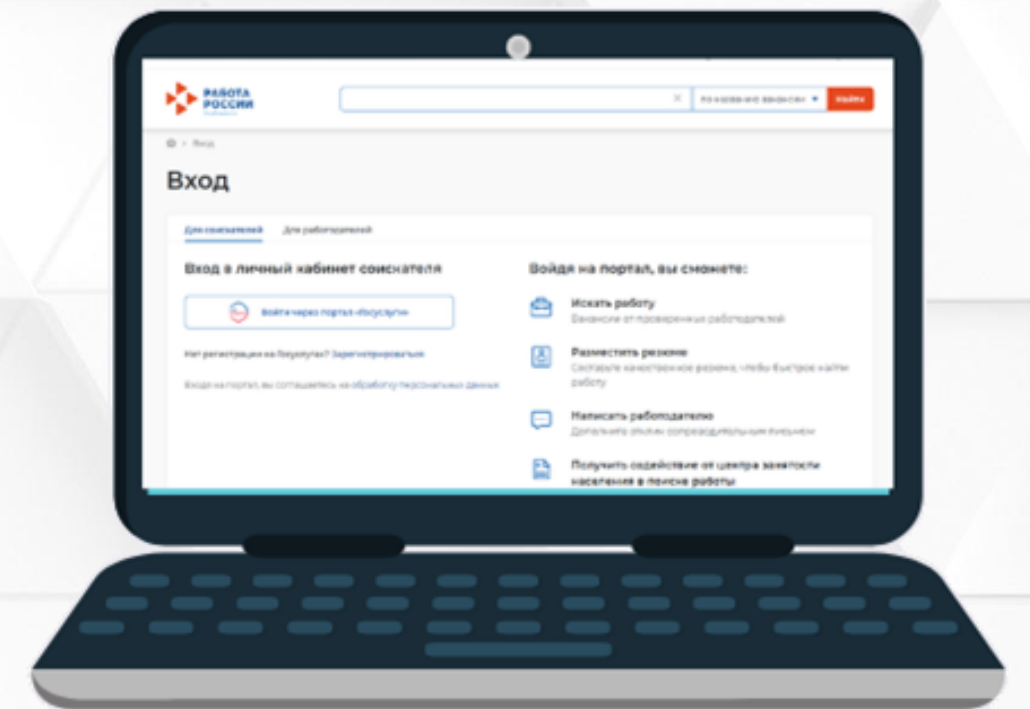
РАБОТА РОССИИ

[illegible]

По названию вакансии

Найти

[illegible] > Вход

Вход

Для соискателей

Для работодателей

Вход в личный кабинет соискателя

Войти через портал «Госуслуги»

Нет регистрации на Госуслугах? Зарегистрироваться

Входя на портал, вы соглашаетесь на обработку персональных данных

Войдя на портал, вы сможете:

Искать работу

Вакансии от проверенных работодателей

Разместить резюме

Составьте качественное резюме, чтобы быстрее найти работу

Написать работодателю

Дополните отклик сопроводительным письмом

Получить содействие от центра занятости населения в поиске работы